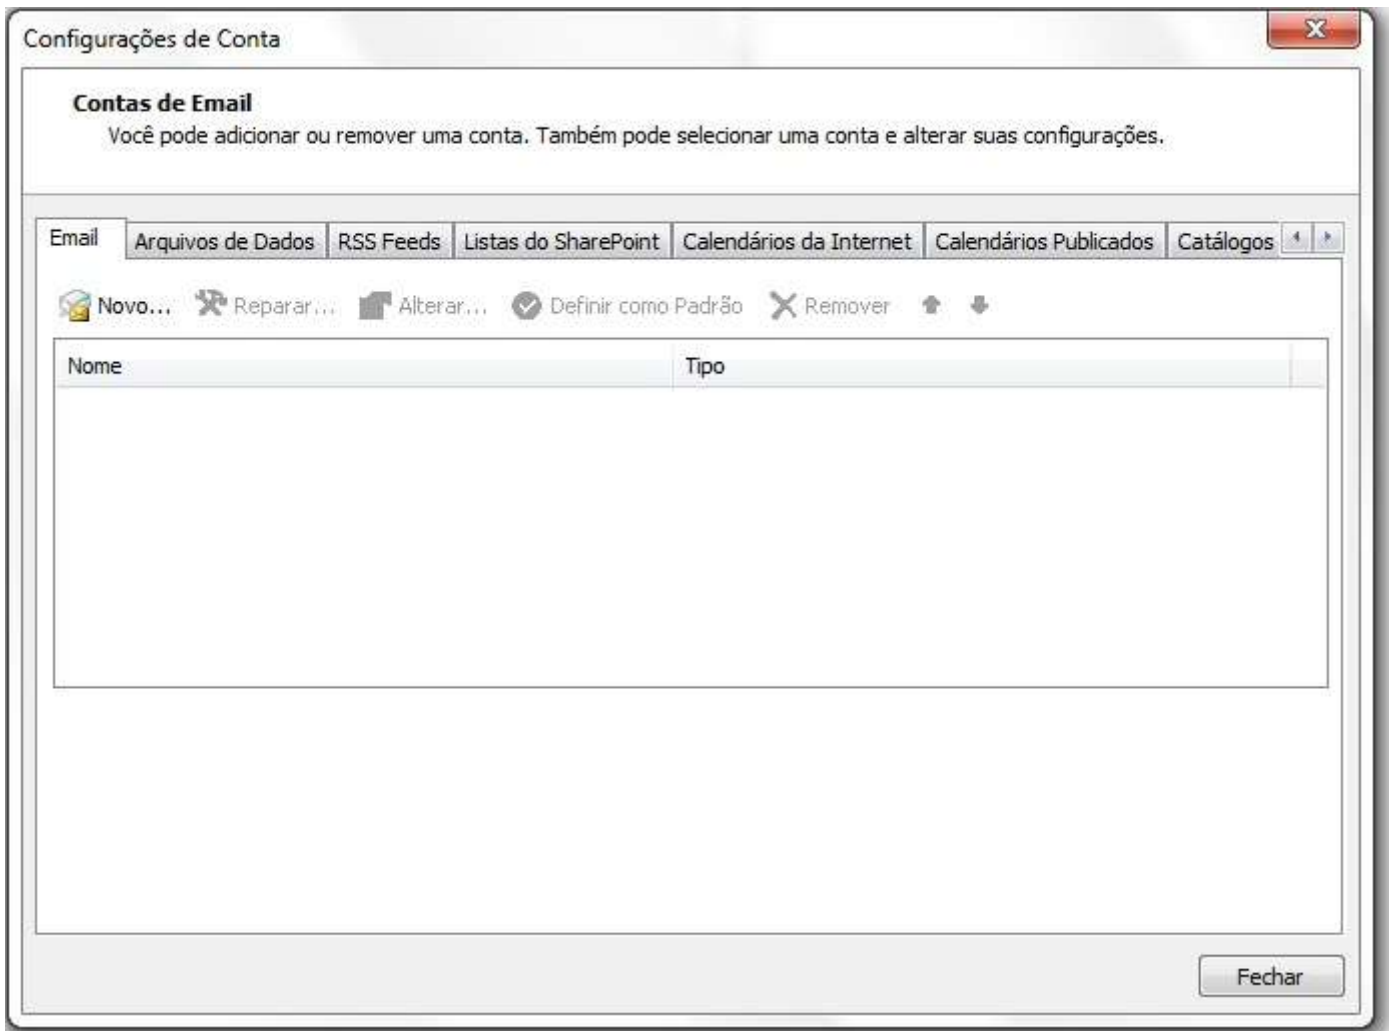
Configurações de Conta

Contas de Email
Você pode adicionar ou remover uma conta. Também pode selecionar uma conta e alterar suas configurações.

Email | Arquivos de Dados | RSS Feeds | Listas do SharePoint | Calendários da Internet | Calendários Publicados | Catálogos

Novo... Reparar... Alterar... Definir como Padrão Remover

| Nome | Tipo |
|---|---|

Fechar